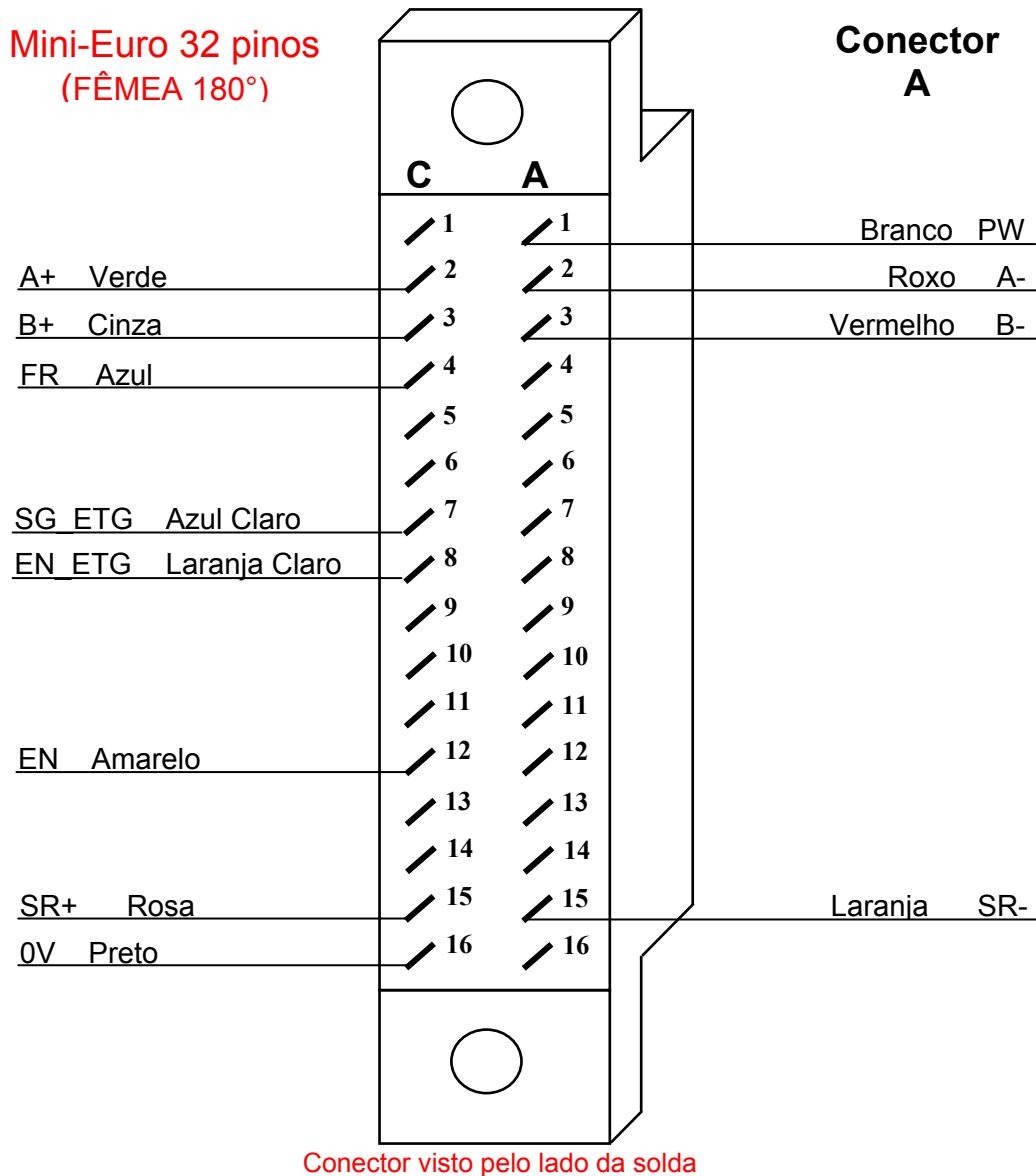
Mini-Euro 32 pinos
(FÊMEA 180°)

Conector
A

C A

1 1 Branco PW
A+ Verde 2 2 Roxo A-
B+ Cinza 3 3 Vermelho B-
FR Azul 4 4
5 5
6 6
SG_ETG Azul Claro 7 7
EN_ETG Laranja Claro 8 8
9 9
10 10
11 11
EN Amarelo 12 12
13 13
14 14
SR+ Rosa 15 15 Laranja SR-
0V Preto 16 16

Conector visto pelo lado da solda